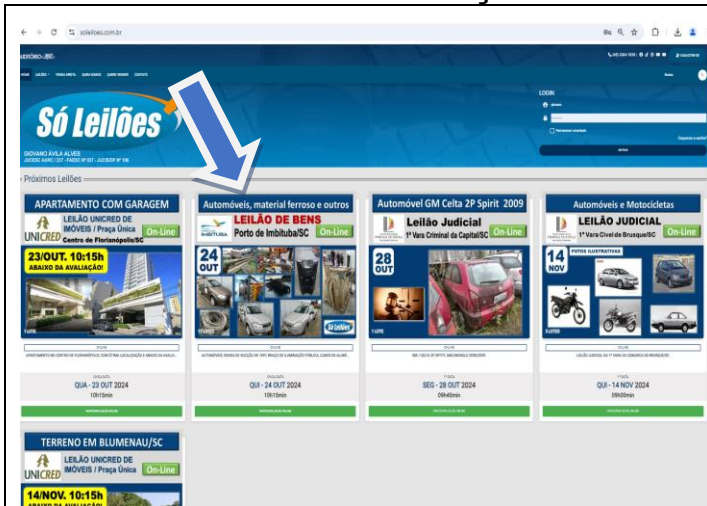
soleiloes.com.br

Só Leilões

GIOVANO ÁVILA ALVES

LOGIN

Próximos Leilões

APARTAMENTO COM GARAGEM
LEILÃO UNICRED DE IMÓVEIS / Praça Única
UNICRED Centro de Florianópolis/SC
On-Line
23/OUT. 10:15h
ABAIXO DA AVALIAÇÃO!
QUA - 23 OUT 2024
10h15min

Automóveis, material ferroso e outros
LEILÃO DE BENS
IMBITUBA Porto de Imbituba/SC
On-Line
24 OUT
Só Leilões
QUI - 24 OUT 2024
10h15min

Automóvel GM Celta 2P Spirit 2009
Leilão Judicial
1ª Vara Criminal da Capital/SC
On-Line
28 OUT
SEG - 28 OUT 2024
09h45min

Automóveis e Motocicletas
LEILÃO JUDICIAL
1ª Vara Cível de Brusque/SC
On-Line
14 NOV
FOTOS ILUSTRATIVAS
QUI - 14 NOV 2024
09h00min

TERRENO EM BLUMENAU/SC
LEILÃO UNICRED DE IMÓVEIS / Praça Única
UNICRED
On-Line
14/NOV. 10:15h
ABAIXO DA AVALIAÇÃO!